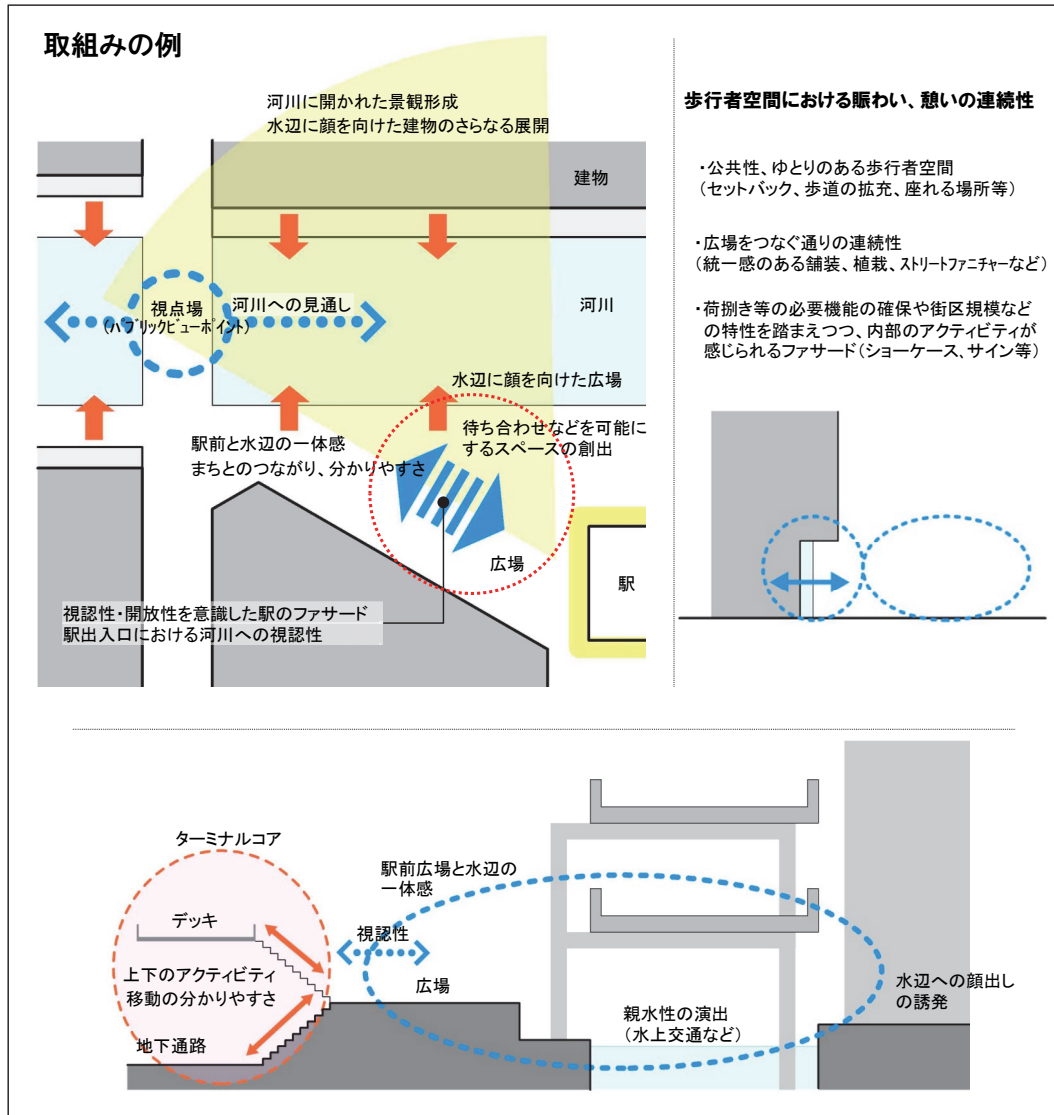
取組みの例

河川に開かれた景観形成
水辺に顔を向けた建物のさらなる展開

建物

視点場
(パブリックビューポイント)

河川への見通し

河川

水辺に顔を向けた広場

駅前と水辺の一体感
まちとのつながり、分かりやすさ

待ち合わせなどを可能にするスペースの創出

広場

駅

視認性・開放性を意識した駅のファサード
駅出入口における河川への視認性

歩行者空間における賑わい、憩いの連続性

・公共性、ゆとりのある歩行者空間
(セットバック、歩道の拡充、座れる場所等)

・広場をつなぐ通りの連続性
(統一感のある舗装、植栽、ストリートファニチャーなど)

・荷捌き等の必要機能の確保や街区規模などの特性を踏まえつつ、内部のアクティビティが感じられるファサード(ショーケース、サイン等)

ターミナルコア

デッキ

上下のアクティビティ
移動の分かりやすさ

地下通路

駅前広場と水辺の一体感

視認性

広場

親水性の演出
(水上交通など)

水辺への顔出しの誘発